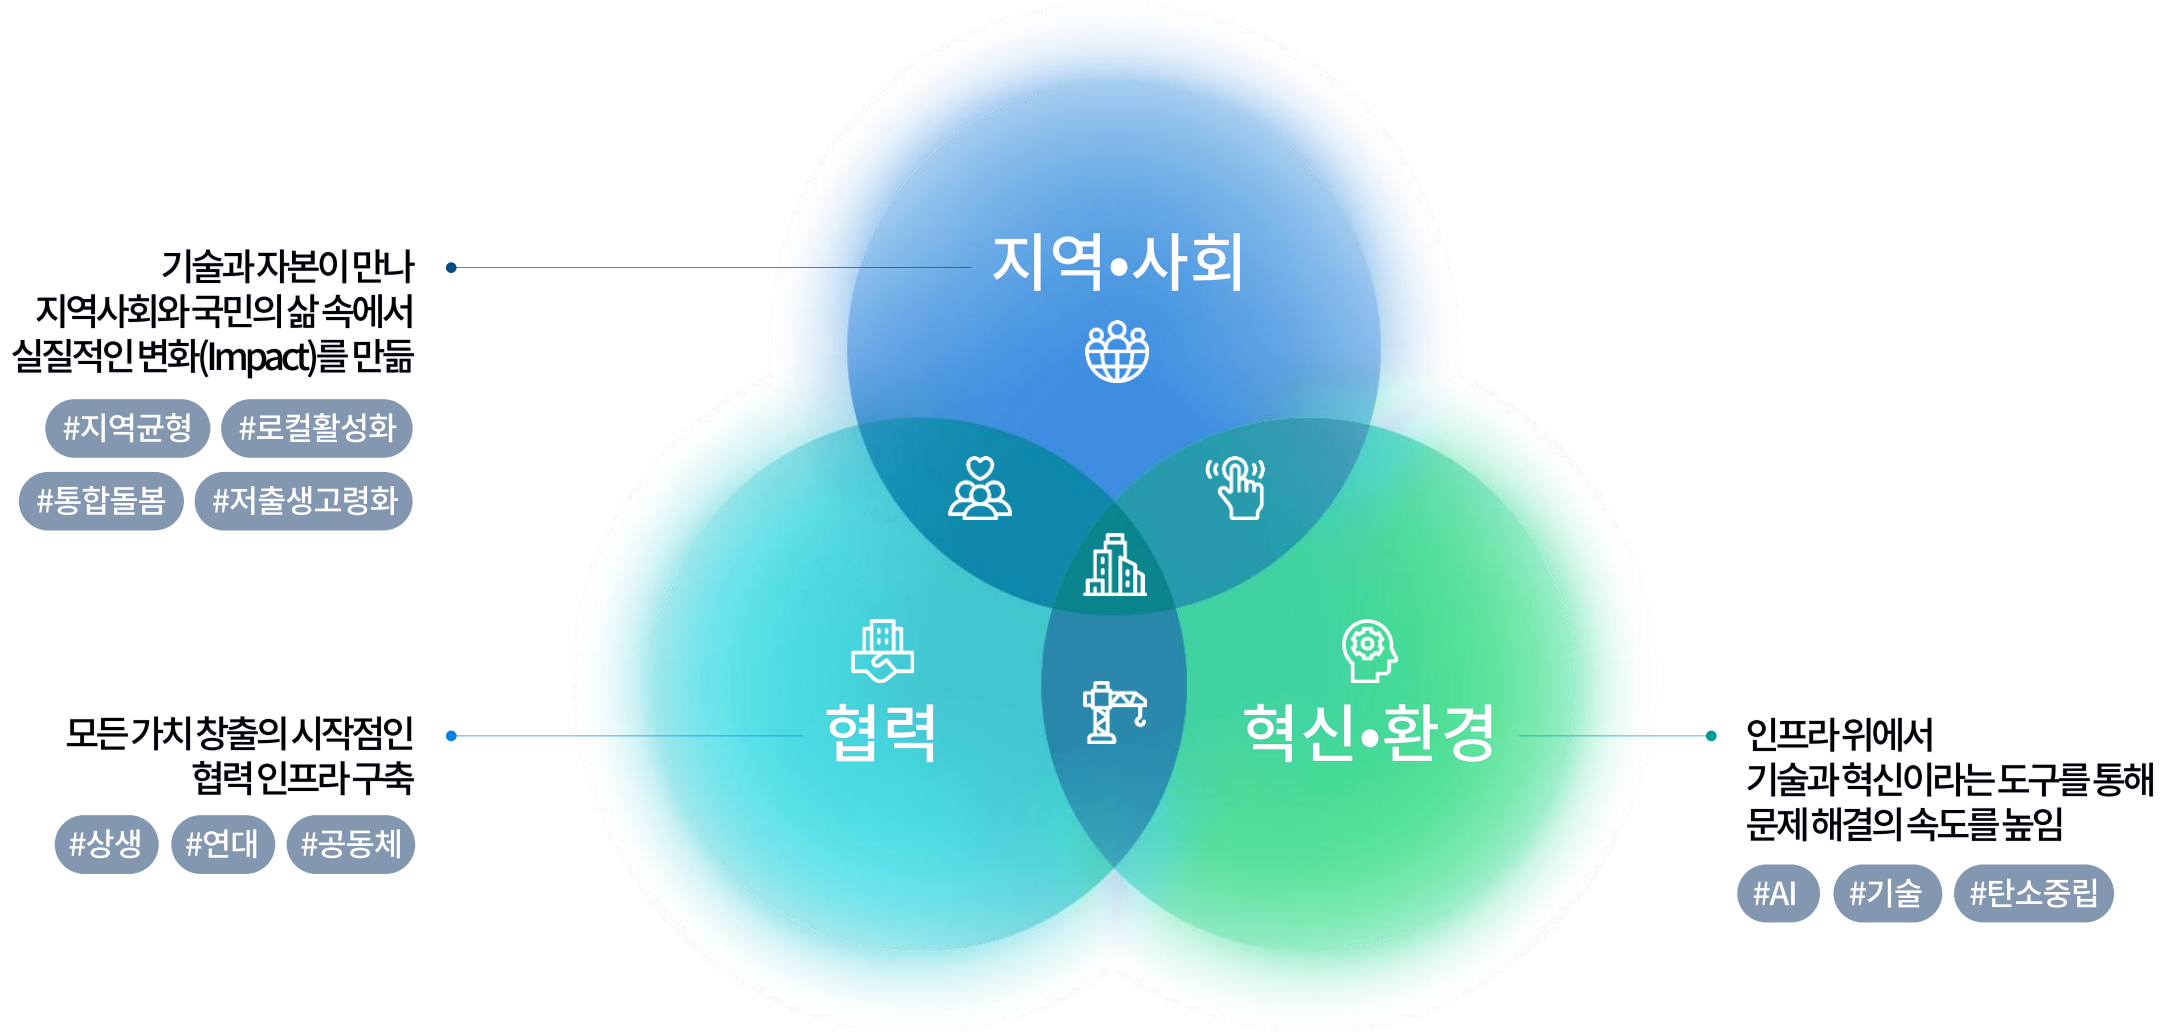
기술과 자본이 만나
지역사회와 국민의 삶 속에서
실질적인 변화(Impact)를 만듦

#지역균형 #로컬활성화
#통합돌봄 #저출생고령화

지역•사회

모든 가치 창출의 시작점인
협력 인프라 구축

#상생 #연대 #공동체

협력

혁신•환경

인프라 위에서
기술과 혁신이라는 도구를 통해
문제 해결의 속도를 높임

#AI #기술 #탄소중립